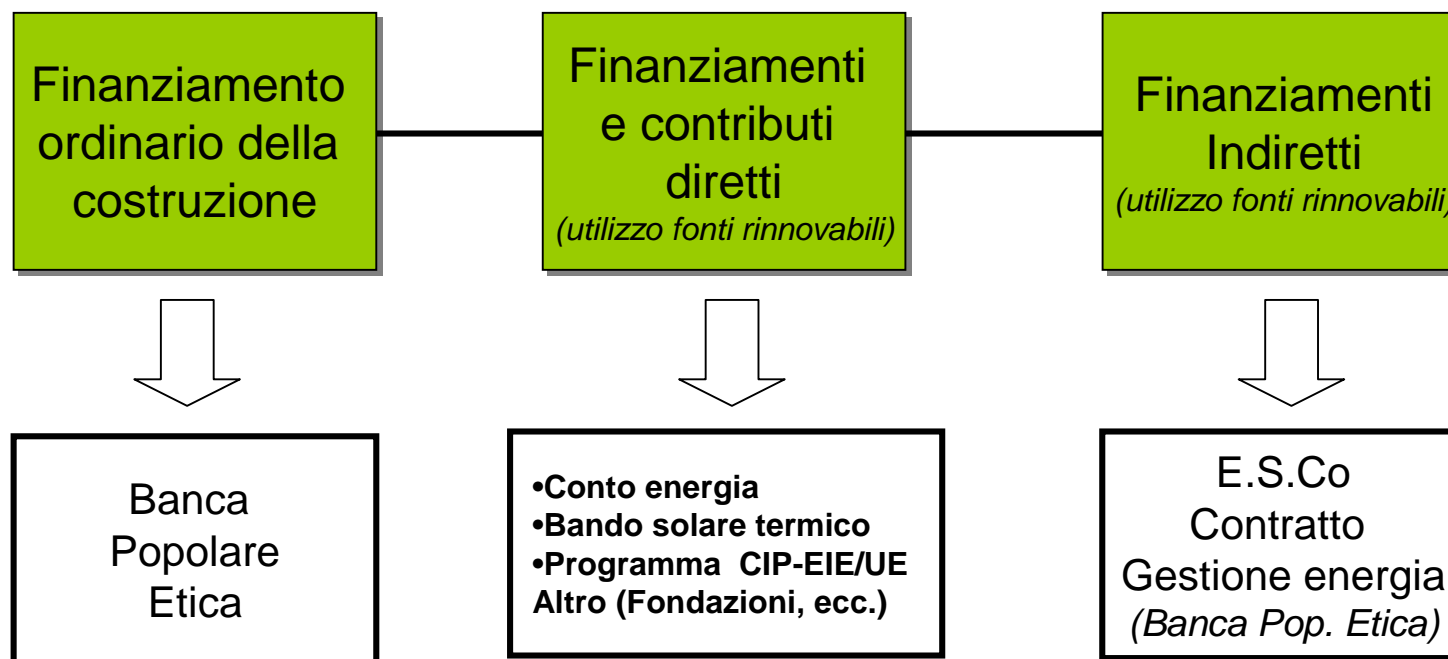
Finanziamento ordinario della costruzione

Finanziamenti e contributi diretti
(utilizzo fonti rinnovabili)

Finanziamenti Indiretti
(utilizzo fonti rinnovabili)

Banca Popolare Etica

•Conto energia
•Bando solare termico
•Programma CIP-EIE/UE
Altro (Fondazioni, ecc.)

E.S.Co
Contratto
Gestione energia
(Banca Pop. Etica)